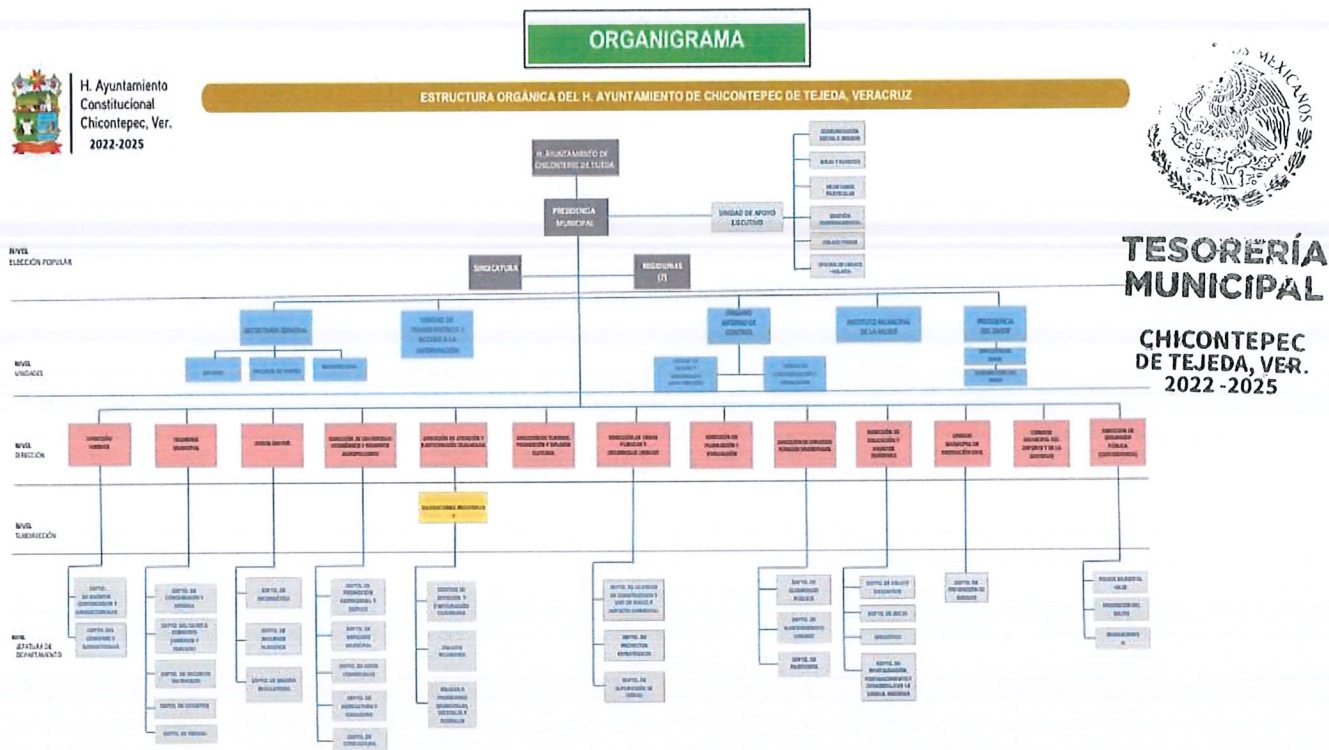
ORGANIGRAMA

H. Ayuntamiento Constitucional Chicontepec, Ver. 2022-2025

ESTRUCTURA ORGÁNICA DEL H. AYUNTAMIENTO DE CHICONTEPEC DE TEJEDA, VERACRUZ

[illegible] MEXICANOS

TESORERÍA MUNICIPAL

CHICONTEPEC DE TEJEDA, VER. 2022-2025

H. AYUNTAMIENTO DE CHICONTEPEC DE TEJEDA

PRESIDENCIA MUNICIPAL

UNIDAD DE APOYO EJECUTIVO

SINDICATURA

REGIDURIAS (7)

NIVEL ELECCIÓN POPULAR

SECRETARIA GENERAL

UNIDAD DE TRANSPARENCIA Y ACCESO A LA INFORMACIÓN

ÓRGANO INTERNO DE CONTROL

INSTITUTO MUNICIPAL DE LA MUJER

PRESIDENCIA DEL DIF

NIVEL UNIDADES

NIVEL DIRECCIÓN

TESORERIA MUNICIPAL

NIVEL SUBDIRECCIÓN

NIVEL JEFATURA DE DEPARTAMENTO

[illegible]